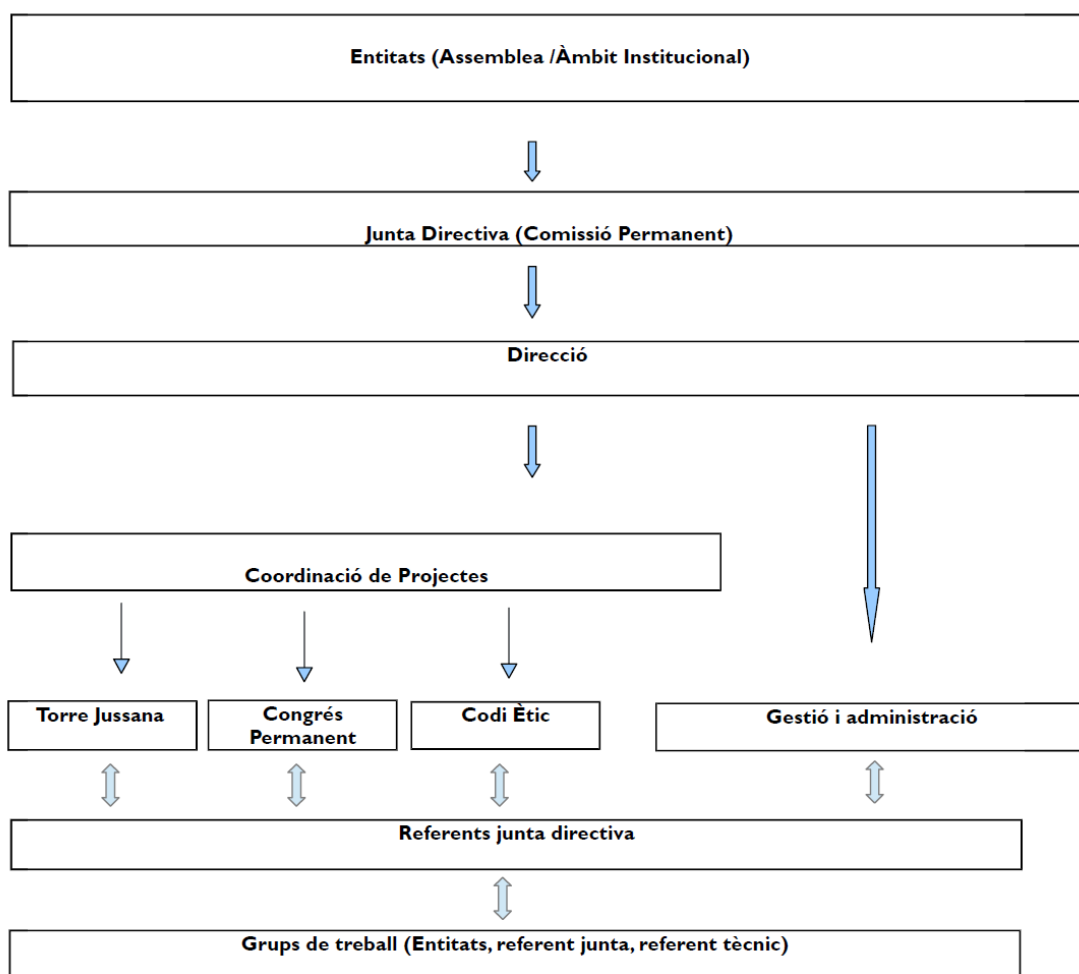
Entitats (Assemblea /Àmbit Institucional)

Junta Directiva (Comissió Permanent)

Direcció

Coordinació de Projectes

Torre Jussana

Congrés Permanent

Codi Ètic

Gestió i administració

Referents junta directiva

Grups de treball (Entitats, referent junta, referent tècnic)